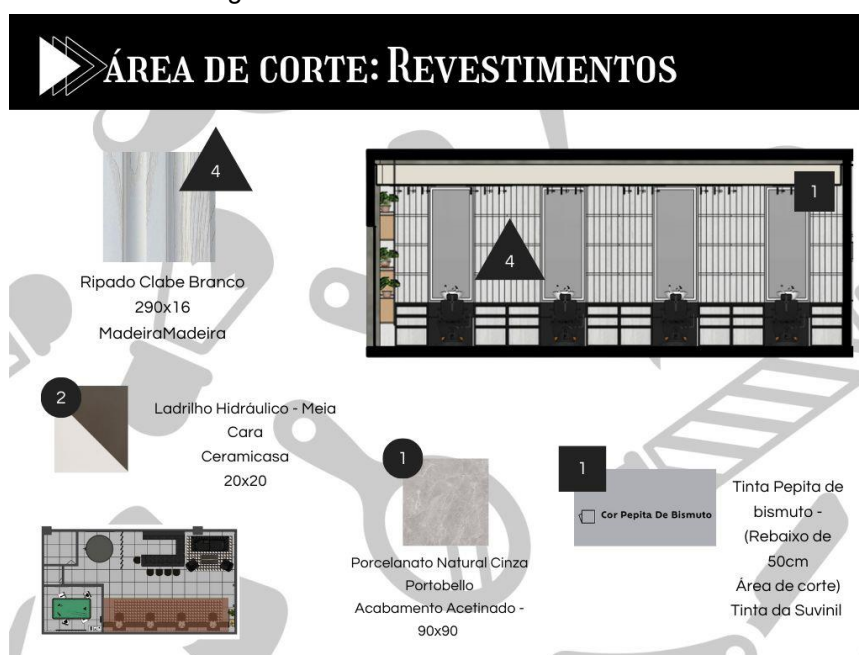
ÁREA DE CORTE: REVESTIMENTOS

4

Ripado Clabe Branco 290x16 MadeiraMadeira

1

4

2

Ladrilho Hidráulico - Meia Cara Ceramicasa 20x20

1

Porcelanato Natural Cinza Portobello Acabamento Acetinado - 90x90

1

Cor Pepita De Bismuto

Tinta Pepita de bismuto - (Rebaixo de 50cm Área de corte) Tinta da Suvinil